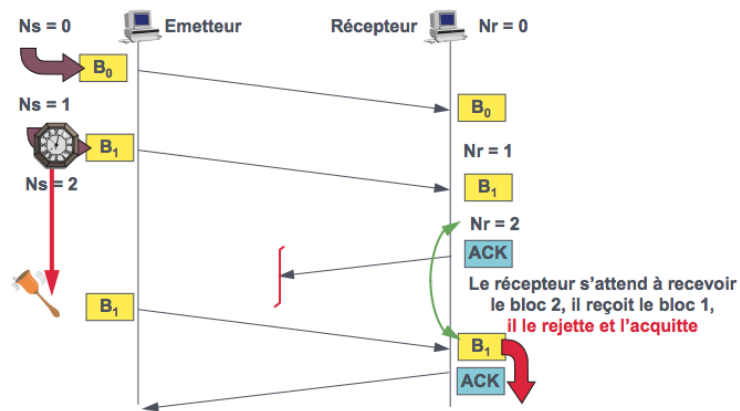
Ns = 0
Emetteur
Récepteur
Nr = 0

$B_0$

$B_0$

Ns = 1

$B_1$

Nr = 1

Ns = 2

$B_1$

Nr = 2

ACK

Le récepteur s'attend à recevoir le bloc 2, il reçoit le bloc 1, il le rejette et l'acquitte

$B_1$

$B_1$

ACK